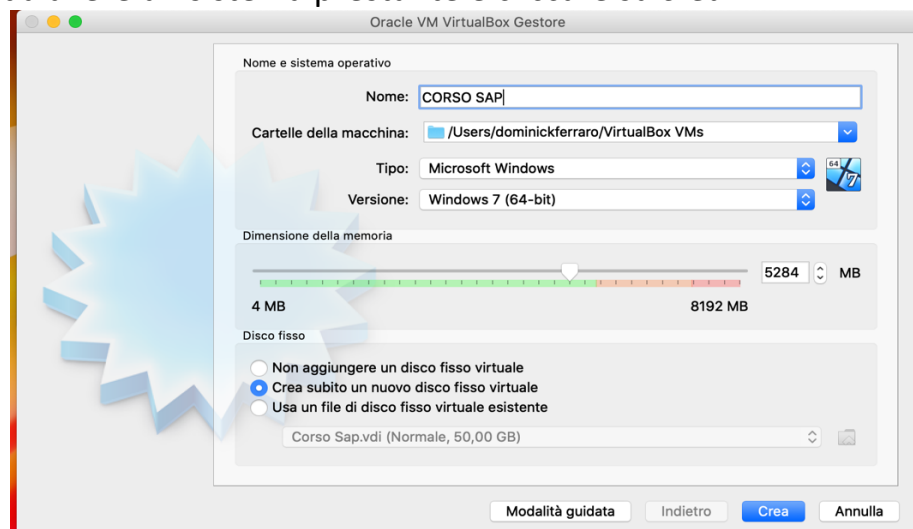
Oracle VM VirtualBox Gestore

Nome e sistema operativo

Nome: CORSO SAP

Cartelle della macchina: /Users/dominickferraro/VirtualBox VMs

Tipo: Microsoft Windows

Versione: Windows 7 (64-bit)

64 7

Dimensione della memoria

5284 MB

4 MB

8192 MB

Disco fisso

Non aggiungere un disco fisso virtuale

Crea subito un nuovo disco fisso virtuale

Usa un file di disco fisso virtuale esistente

Corso Sap.vdi (Normale, 50,00 GB)

Modalità guidata

Indietro

Crea

Annulla